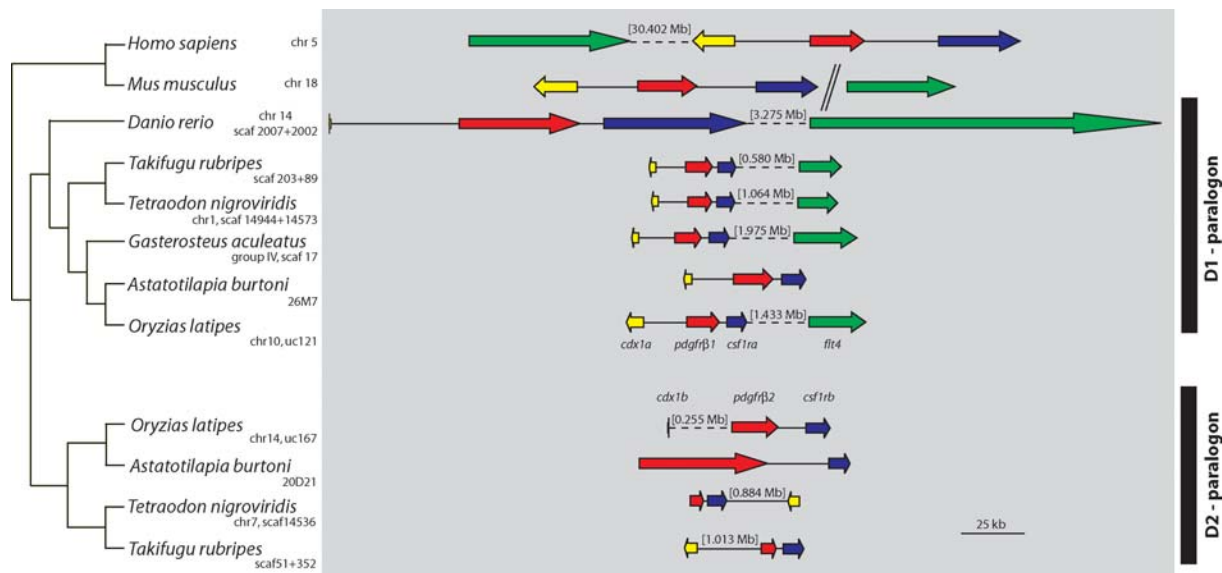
Homo sapiens chr 5
[30.402 Mb]
Mus musculus chr 18
Danio rerio chr 14 scaf 2007+2002
[3.275 Mb]
Takifugu rubripes scaf 203+89
[0.580 Mb]
Tetraodon nigroviridis chr1, scaf 14944+14573
[1.064 Mb]
Gasterosteus aculeatus group IV, scaf 17
[1.975 Mb]
Astatotilapia burtoni 26M7
Oryzias latipes chr10, uc121
[1.433 Mb]
cdx1a
pdgfrβ1
csf1ra
flt4
D1 - paralogon
cdx1b
pdgfrβ2
csf1rb
Oryzias latipes chr14, uc167
[0.255 Mb]
Astatotilapia burtoni 20D21
Tetraodon nigroviridis chr7, scaf14536
[0.884 Mb]
Takifugu rubripes scaf51+352
[1.013 Mb]
25 kb
D2 - paralogon